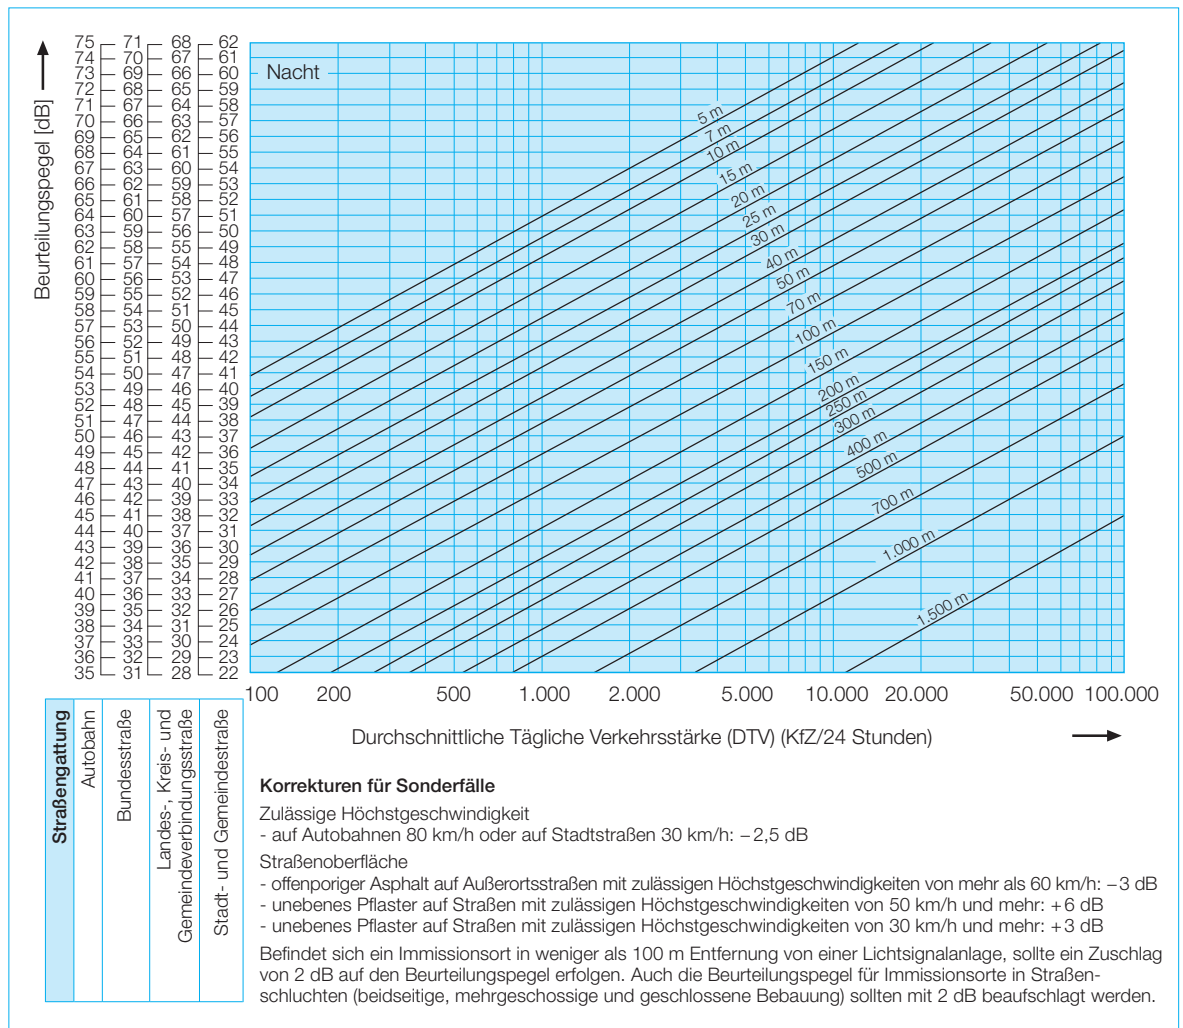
Beurteilungspegel [dB]

| Autobahn | Bundesstraße | Landes-, Kreis- und Gemeindeverbindungsstraße | Stadt- und Gemeindestraße |
|---|---|---|---|
| 75 | 71 | 68 | 62 |
| 74 | 70 | 67 | 61 |
| 73 | 69 | 66 | 60 |
| 72 | 68 | 65 | 59 |
| 71 | 67 | 64 | 58 |
| 70 | 66 | 63 | 57 |
| 69 | 65 | 62 | 56 |
| 68 | 64 | 61 | 55 |
| 67 | 63 | 60 | 54 |
| 66 | 62 | 59 | 53 |
| 65 | 61 | 58 | 52 |
| 64 | 60 | 57 | 51 |
| 63 | 59 | 56 | 50 |
| 62 | 58 | 55 | 49 |
| 61 | 57 | 54 | 48 |
| 60 | 56 | 53 | 47 |
| 59 | 55 | 52 | 46 |
| 58 | 54 | 51 | 45 |
| 57 | 53 | 50 | 44 |
| 56 | 52 | 49 | 43 |
| 55 | 51 | 48 | 42 |
| 54 | 50 | 47 | 41 |
| 53 | 49 | 46 | 40 |
| 52 | 48 | 45 | 39 |
| 51 | 47 | 44 | 38 |
| 50 | 46 | 43 | 37 |
| 49 | 45 | 42 | 36 |
| 48 | 44 | 41 | 35 |
| 47 | 43 | 40 | 34 |
| 46 | 42 | 39 | 33 |
| 45 | 41 | 38 | 32 |
| 44 | 40 | 37 | 31 |
| 43 | 39 | 36 | 30 |
| 42 | 38 | 35 | 29 |
| 41 | 37 | 34 | 28 |
| 40 | 36 | 33 | 27 |
| 39 | 35 | 32 | 26 |
| 38 | 34 | 31 | 25 |
| 37 | 33 | 30 | 24 |
| 36 | 32 | 29 | 23 |
| 35 | 31 | 28 | 22 |

Nacht

5 m
7 m
10 m
15 m
20 m
25 m
30 m
40 m
50 m
70 m
100 m
150 m
200 m
250 m
300 m
400 m
500 m
700 m
1.000 m
1.500 m

100 200 500 1.000 2.000 5.000 10.000 20.000 50.000 100.000

Straßengattung

Autobahn

Bundesstraße

Landes-, Kreis- und Gemeindeverbindungsstraße

Stadt- und Gemeindestraße

Durchschnittliche Tägliche Verkehrsstärke (DTV) (KfZ/24 Stunden)

Korrekturen für Sonderfälle

Zulässige Höchstgeschwindigkeit
- auf Autobahnen 80 km/h oder auf Stadtstraßen 30 km/h: −2,5 dB

Straßenoberfläche
- offenporiger Asphalt auf Außerortsstraßen mit zulässigen Höchstgeschwindigkeiten von mehr als 60 km/h: −3 dB
- unebenes Pflaster auf Straßen mit zulässigen Höchstgeschwindigkeiten von 50 km/h und mehr: +6 dB
- unebenes Pflaster auf Straßen mit zulässigen Höchstgeschwindigkeiten von 30 km/h und mehr: +3 dB

Befindet sich ein Immissionsort in weniger als 100 m Entfernung von einer Lichtsignalanlage, sollte ein Zuschlag von 2 dB auf den Beurteilungspegel erfolgen. Auch die Beurteilungspegel für Immissionsorte in Straßenschluchten (beidseitige, mehrgeschossige und geschlossene Bebauung) sollten mit 2 dB beaufschlagt werden.